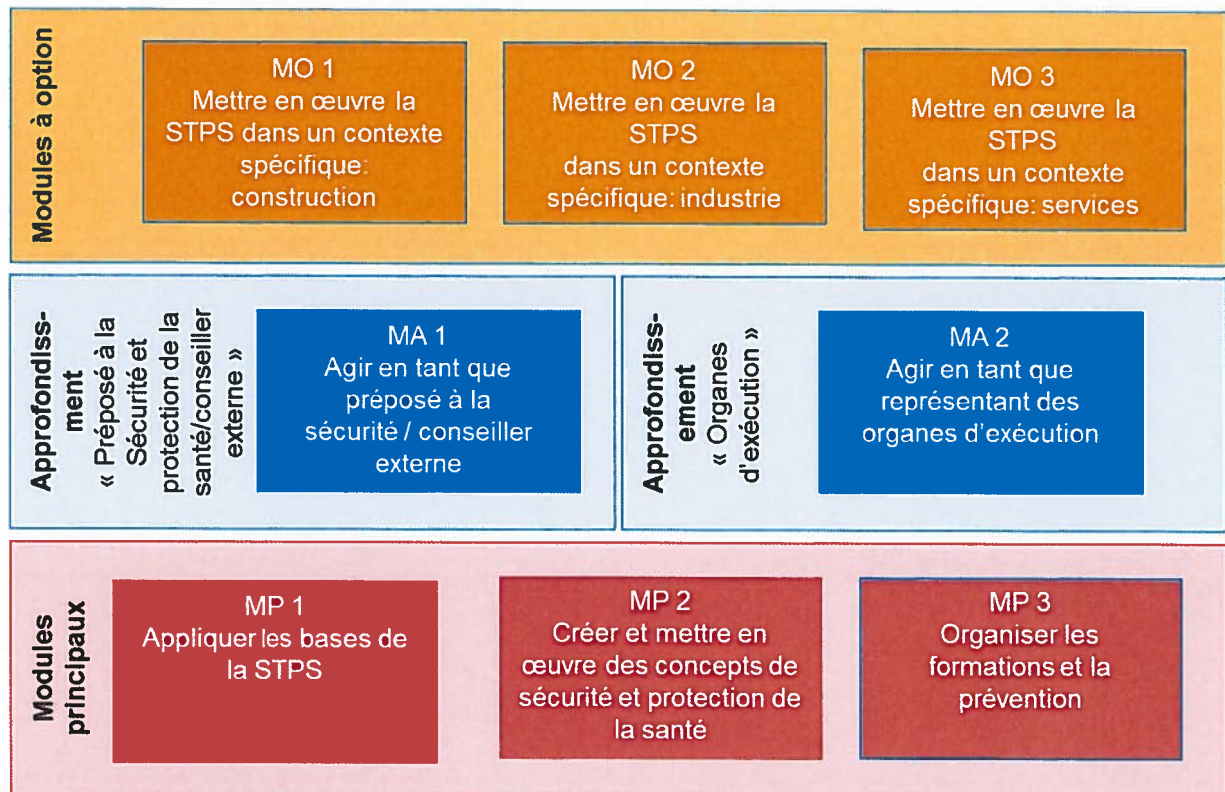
Modules à option

MO 1
Mettre en œuvre la STPS dans un contexte spécifique: construction

MO 2
Mettre en œuvre la STPS dans un contexte spécifique: industrie

MO 3
Mettre en œuvre la STPS dans un contexte spécifique: services

Approfondissement « Préposé à la Sécurité et protection de la santé/conseiller externe »

MA 1
Agir en tant que préposé à la sécurité / conseiller externe

Approfondissement « Organes d'exécution »

MA 2
Agir en tant que représentant des organes d'exécution

Modules principaux

MP 1
Appliquer les bases de la STPS

MP 2
Créer et mettre en œuvre des concepts de sécurité et protection de la santé

MP 3
Organiser les formations et la prévention